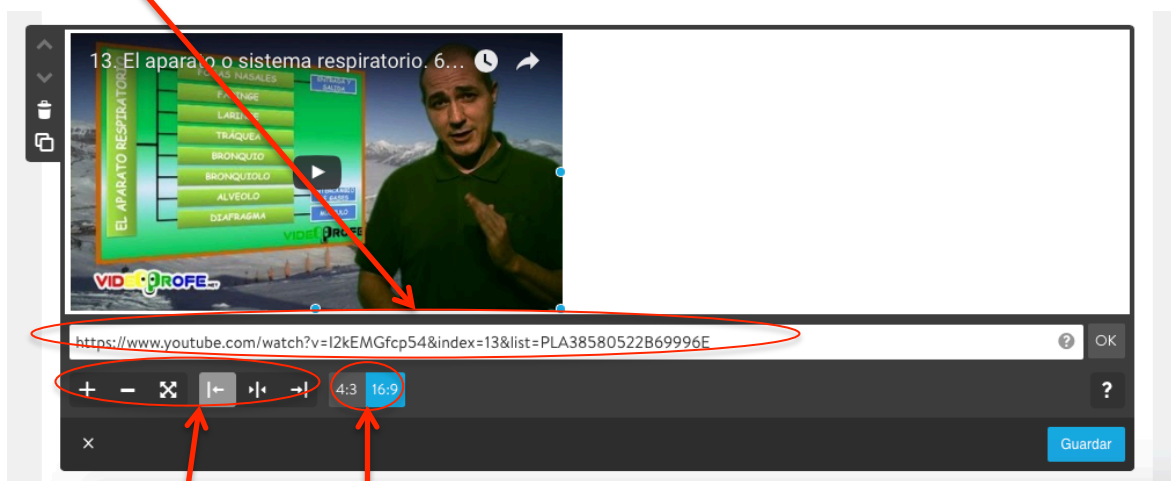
13. El aparato o sistema respiratorio. 6...

EL APARATO RESPIRATORIO

FOSAS NASALES

FARINGE

LARINGE

TRÁQUEA

BRONQUIO

BRONQUIOLO

ALVEOLO

DIAFRAGMA

ENTRADA Y SALIDA

MÚSCULO

VIDEOPROFE

VIDEOPROFE.NET

https://www.youtube.com/watch?v=I2kEMGfcp54&index=13&list=PLA38580522B69996E

?

OK

4:3

16:9

?

×

Guardar